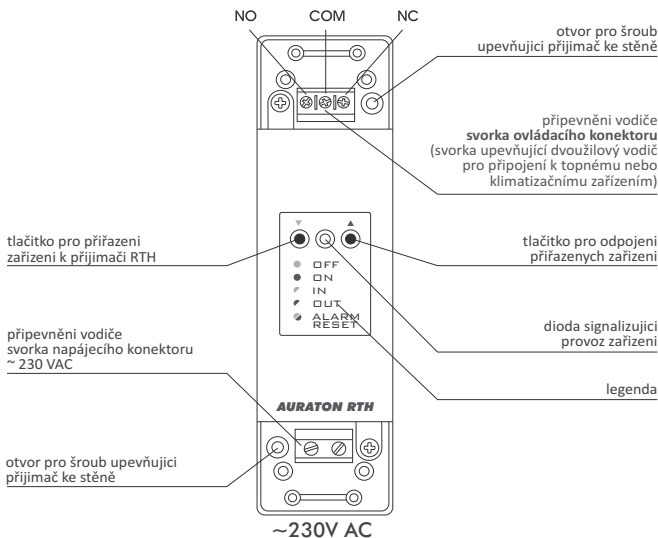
NO COM NC

otvor pro šroub upevňujici přijimač ke stěně

připevněni vodiče
**svorka ovládacího konektoru**
(svorka upevňující dvoužilový vodič pro připojení k topnému nebo klimatizačnímu zařízením)

tlačitko pro přiřazeni zařizeni k přijimači RTH

tlačitko pro odpojeni přiřazených zařizeni

OFF
ON
IN
OUT
ALARM RESET

dioda signalizujici provoz zařizeni

připevněni vodiče svorka napájecího konektoru ~ 230 VAC

legenda

AURATON RTH

otvor pro šroub upevňujici přijimač ke stěně

~230V AC